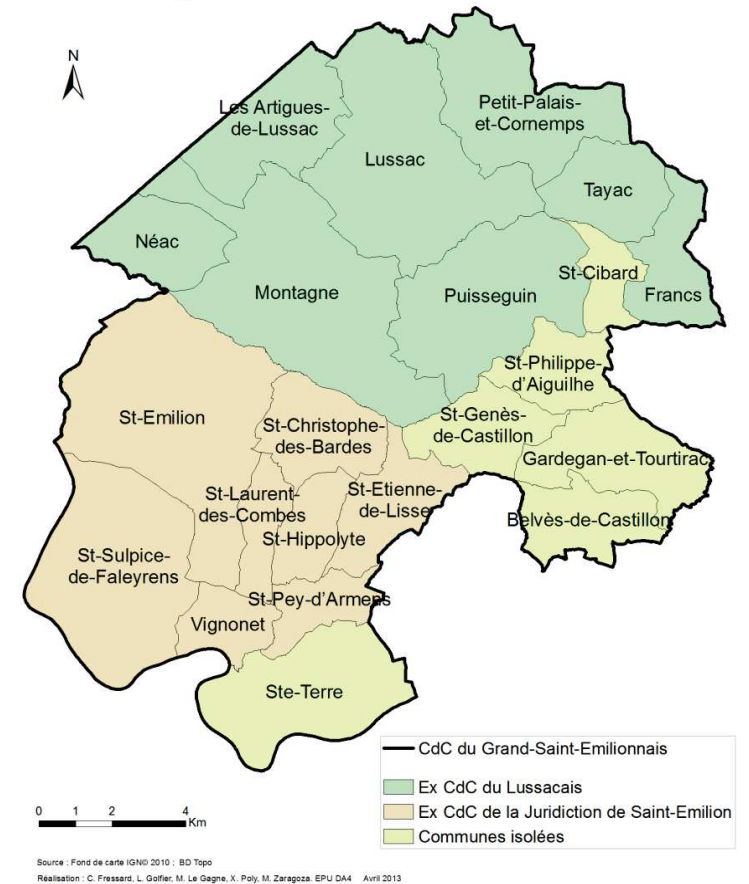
N

Les Artigues-de-Lussac

Lussac

Petit-Palais-et-Cornemps

Tayac

Néac

St-Cibard

Montagne

Puisseguin

Francs

St-Philippe-d'Aiguilhe

St-Emilion

St-Christophe-des-Bardes

St-Genès-de-Castillon

Gardegan-et-Tourtirac

St-Laurent-des-Combes

St-Etienne-de-Lisse

Belvès-de-Castillon

St-Hippolyte

St-Sulpice-de-Faleyrens

St-Pey-d'Armens

Vignonet

Ste-Terre

CdC du Grand-Saint-Emilionnais

Ex CdC du Lussacais

Ex CdC de la Juridiction de Saint-Emilion

Communes isolées

0 1 2 4 Km

Source : Fond de carte IGN© 2010 ; BD Topo

Réalisation : C. Fressard, L. Golfier, M. Le Gagne, X. Poly, M. Zaragoza. EPU DA4 Avril 2013